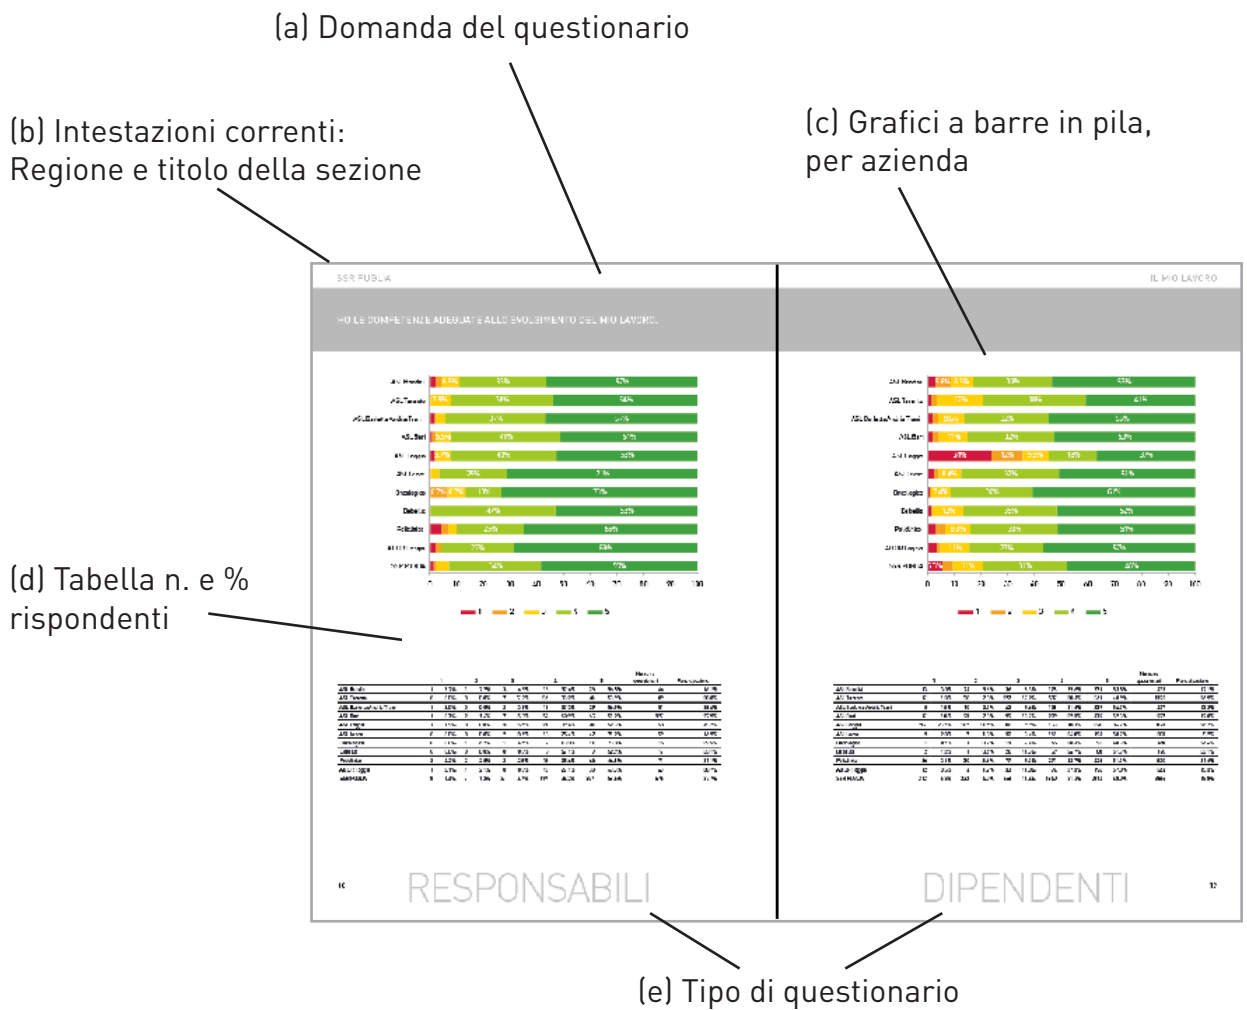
(a) Domanda del questionario

(b) Intestazioni correnti: Regione e titolo della sezione

(c) Grafici a barre in pila, per azienda

SSR PUGLIA

IL MIO LAVORO

HO LE COMPETENZE ADEGUATE ALLO SVOLGIMENTO DEL MIO LAVORO

(d) Tabella n. e % rispondenti

RESPONSABILI

DIPENDENTI

(e) Tipo di questionario